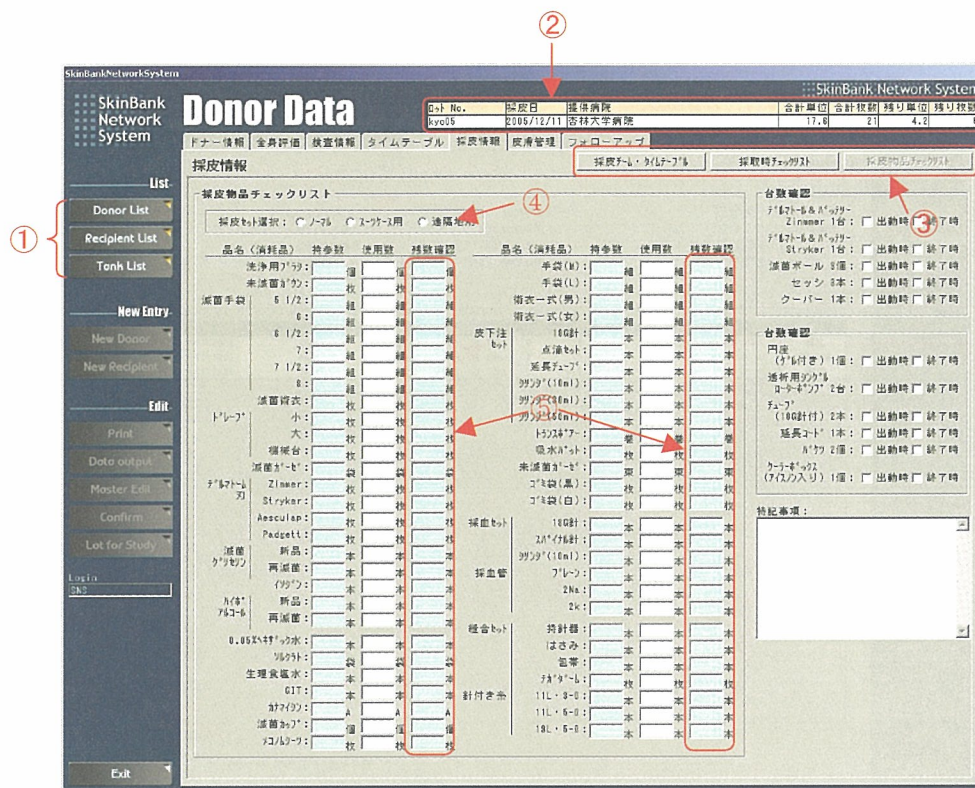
②

SkinBankNetworkSystem

SkinBank Network System

Donor Data

SkinBank Network System

| ﾛｯﾄ No. | 採皮日 | 提供病院 | 合計単位 | 合計枚数 | 残り単位 | 残り枚数 |
|---|---|---|---|---|---|---|
| kyo05 | 2005/12/11 | 杏林大学病院 | 17.6 | 21 | 4.2 | |

ドナー情報 | 全身評価 | 検査情報 | タイムテーブル | 採皮情報 | 皮膚管理 | フォローアップ

採皮情報

採皮チーム・タイムテーブル | 採取時チェックリスト | 採皮物品チェックリスト

List

Donor List

Recipient List

Tank List

①

New Entry

New Donor

New Recipient

Edit

Print

Data output

Master Edit

Confirm

Lot for Study

Login
SNS

Exit

採皮物品チェックリスト

④

採皮セット選択：○ ノーマル ○ スーツケース用 ○ 遠隔地用

品名（消耗品） 持参数 使用数 残数確認

洗浄用ﾌﾞﾗｼ 個 個 個
未滅菌ｶﾞｳﾝ 枚 枚 枚
滅菌手袋 5 1/2 組 組 組
6 組 組 組
6 1/2 組 組 組
7 組 組 組
7 1/2 組 組 組
8 組 組 組
ﾄﾞﾚｰﾌﾟ 滅菌資衣 枚 枚 枚
小 枚 枚 枚
大 枚 枚 枚
機械台 枚 枚 枚
ﾃﾞﾙﾏﾄｰﾑ刃 滅菌ｶﾞｰｾﾞ 袋 袋 袋
Zimmer 枚 枚 枚
Stryker 枚 枚 枚
Aesculap 枚 枚 枚
Padgett 枚 枚 枚
滅菌ｸﾞﾘｾﾘﾝ 新品 本 本 本
再滅菌 本 本 本
ｲｿｼﾞﾝ 本 本 本
ﾊｲﾎﾟｱﾙｺｰﾙ 新品 本 本 本
再滅菌 本 本 本
0.05%ﾍｷｻﾞｯｸ水 本 本 本
ｿﾙｸﾗﾄ 袋 袋 袋
生理食塩水 本 本 本
GIT 本 本 本
ｶﾅﾏｲｼﾝ A A A
滅菌ｶｯﾌﾟ 個 個 個
ﾃｺﾉﾙｼｰﾂ 枚 枚 枚

品名（消耗品） 持参数 使用数 残数確認

手袋(M) 組 組 組
手袋(L) 組 組 組
術衣一式(男) 組 組 組
術衣一式(女) 組 組 組
皮下注ｾｯﾄ 18G針 本 本 本
点滴ｾｯﾄ 本 本 本
延長ﾁｭｰﾌﾞ 本 本 本
ｼﾘﾝｼﾞ(10ml) 本 本 本
ｼﾘﾝｼﾞ(30ml) 本 本 本
ｼﾘﾝｼﾞ(50ml) 本 本 本
ﾄﾗﾝｽﾌｧｰ 巻 巻 巻
吸水ﾊﾟｯﾄ 枚 枚 枚
未滅菌ｶﾞｰｾﾞ 束 束 束
ｺﾞﾐ袋(黒) 枚 枚 枚
ｺﾞﾐ袋(白) 枚 枚 枚
採血ｾｯﾄ 18G針 本 本 本
ｽﾊﾟｲﾅﾙ針 本 本 本
ｼﾘﾝｼﾞ(10ml) 本 本 本
採血管 ﾌﾟﾚｰﾝ 本 本 本
2Na 本 本 本
2k 本 本 本
縫合ｾｯﾄ 持針器 本 本 本
はさみ 本 本 本
包帯 本 本 本
ﾃｶﾞﾀﾞｰﾑ 枚 枚 枚
針付き糸 11L・3-0 本 本 本
11L・5-0 本 本 本
18L・5-0 本 本 本

⑤

台数確認
ﾃﾞﾙﾏﾄｰﾑ＆ﾊﾞｯﾃﾘｰ Zimmer 1台：□ 出動時 □ 終了時
ﾃﾞﾙﾏﾄｰﾑ＆ﾊﾞｯﾃﾘｰ Stryker 1台：□ 出動時 □ 終了時
滅菌ボール 8個：□ 出動時 □ 終了時
セッシ 8本：□ 出動時 □ 終了時
クーパー 1本：□ 出動時 □ 終了時

③

台数確認
円座（ｹﾞﾙ付き）1個：□ 出動時 □ 終了時
透析用ﾀﾝｸﾙﾛｰﾗｰﾎﾟﾝﾌﾟ 2台：□ 出動時 □ 終了時
ﾁｭｰﾌﾞ（18G針付）2本：□ 出動時 □ 終了時
延長ｺｰﾄﾞ 1本：□ 出動時 □ 終了時
ﾊﾞｹﾂ 2個：□ 出動時 □ 終了時
ｸｰﾗｰﾎﾞｯｸｽ（ｱｲｽﾉﾝ入り）1個：□ 出動時 □ 終了時

特記事項：